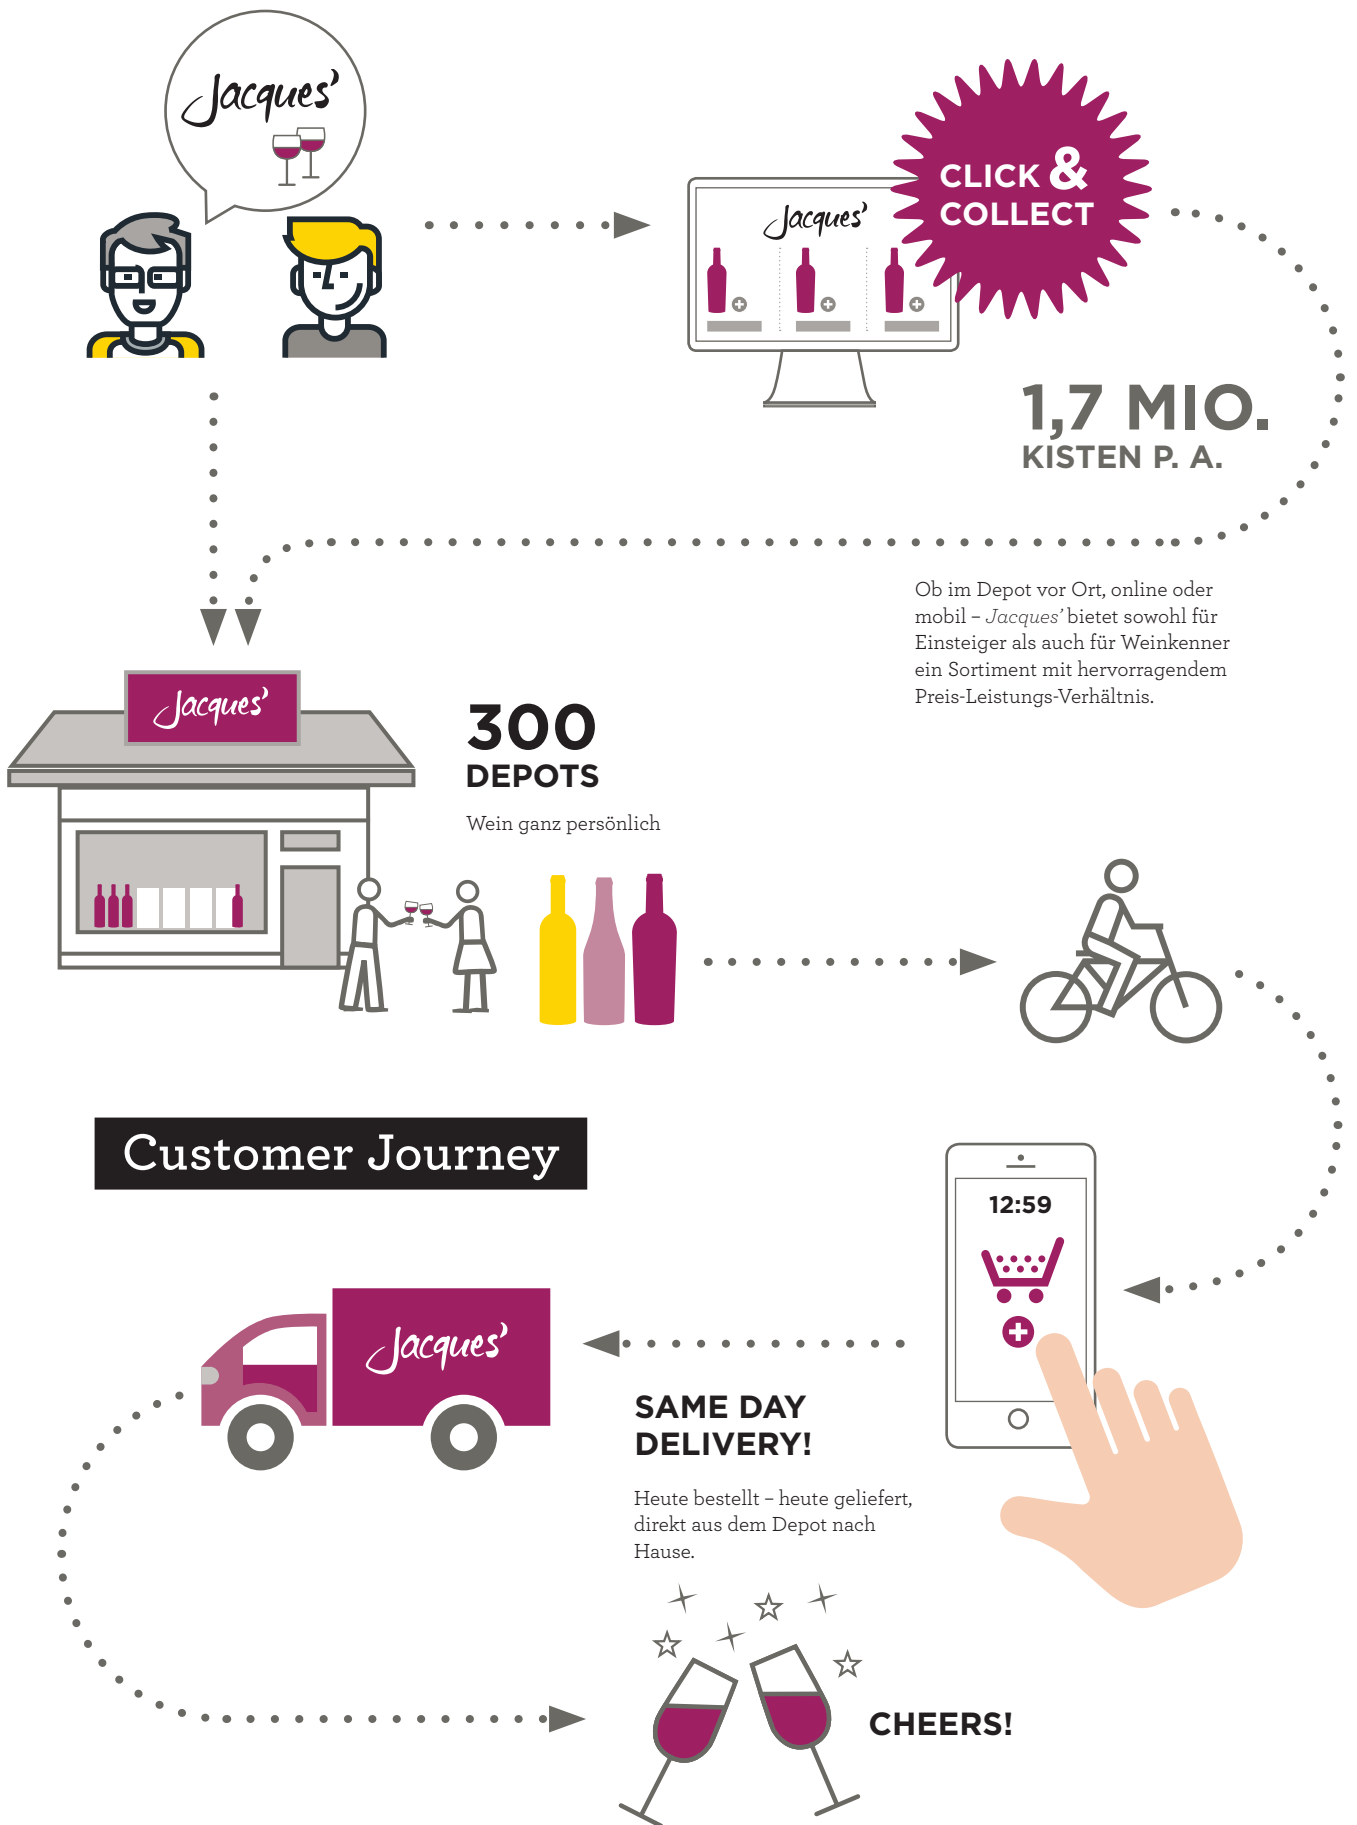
Jacques'

Jacques'

CLICK & COLLECT

1,7 MIO.
KISTEN P. A.

Ob im Depot vor Ort, online oder mobil – Jacques' bietet sowohl für Einsteiger als auch für Weinkenner ein Sortiment mit hervorragendem Preis-Leistungs-Verhältnis.

Jacques'

300
DEPOTS
Wein ganz persönlich

Customer Journey

12:59

Jacques'

SAME DAY DELIVERY!

Heute bestellt – heute geliefert, direkt aus dem Depot nach Hause.

CHEERS!